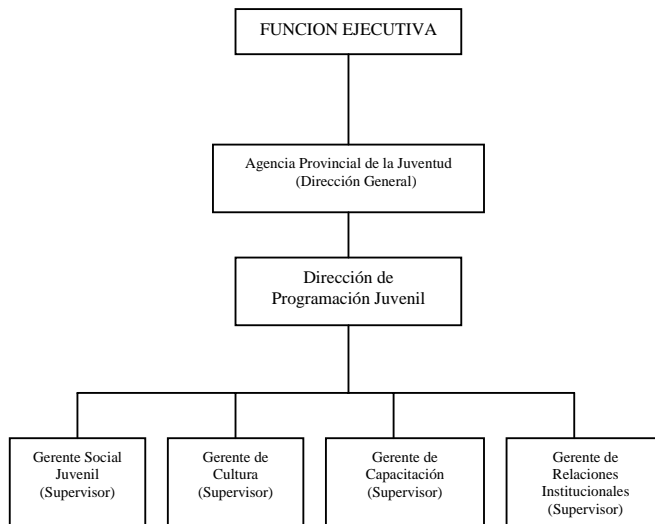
FUNCION EJECUTIVA

Agencia Provincial de la Juventud (Dirección General)

Dirección de Programación Juvenil

Gerente Social Juvenil (Supervisor)

Gerente de Cultura (Supervisor)

Gerente de Capacitación (Supervisor)

Gerente de Relaciones Institucionales (Supervisor)